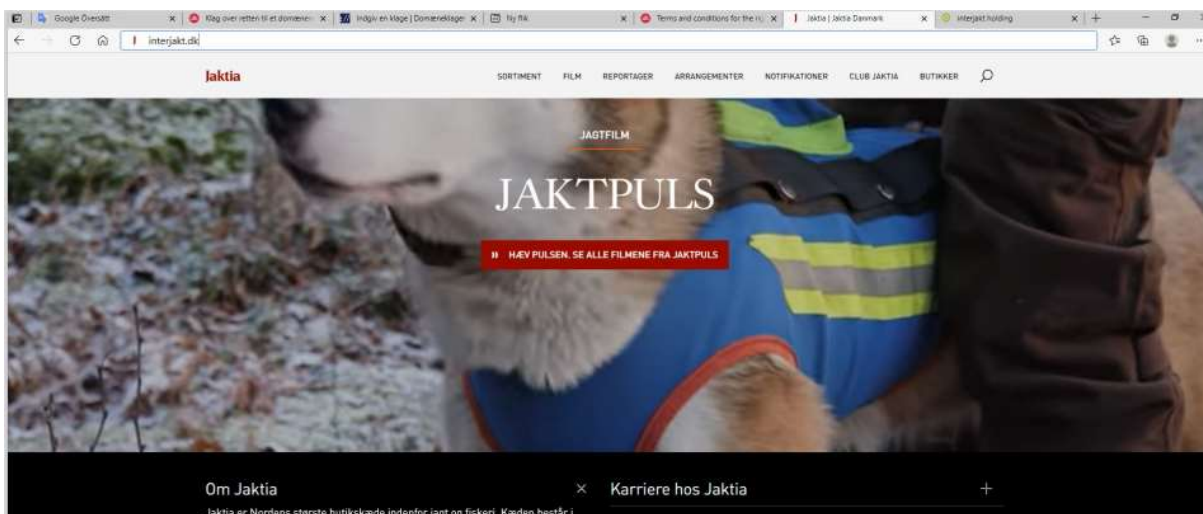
Google Översätt | Klag over retten til et domænen | Indgiv en klage | Domæneklager | Ny fik | Terms and conditions for the rig | Jaktia | Jaktia Danmark | interjakt holding

interjakt.dk

Jaktia

SORTIMENT FILM REPORTAGER ARRANGEMENTER NOTIFIKATIONER CLUB JAKTIA BUTIKKER

JAGTFILM

JAKTPULS

HÆV PULSEN. SE ALLE FILMENE FRA JAKTPULS

Om Jaktia ×

Karriere hos Jaktia +

Jaktia er Nordens største butikskæde indenfor jagt og fiskeri. Kæden består i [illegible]